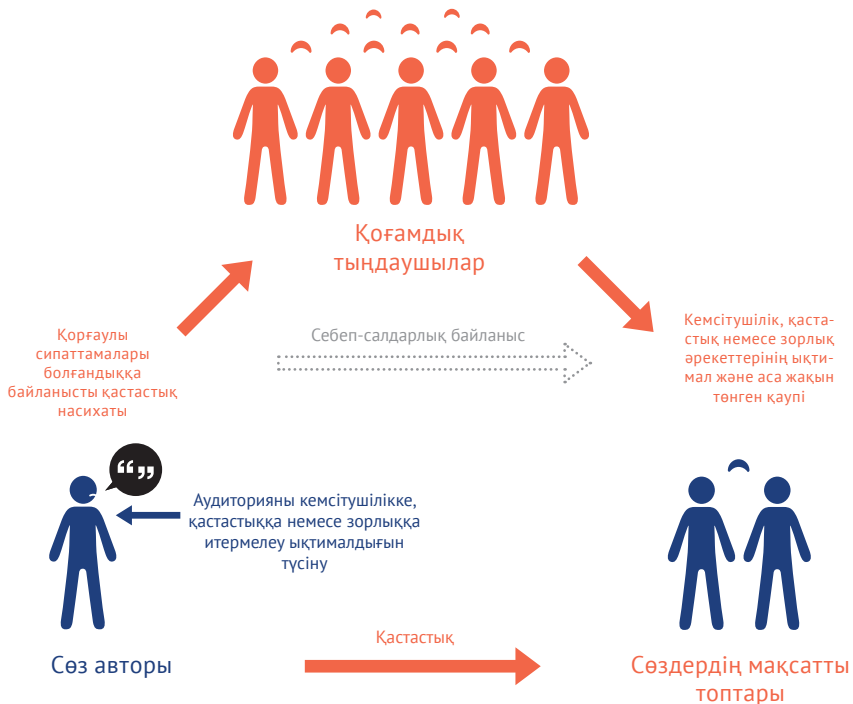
Қоғамдық тыңдаушылар

Қорғаулы сипаттамалары болғандықңа байланысты қастастық насихаты

Себеп-салдарлық байланыс

Кемсітушілік, қастастық немесе зорлық әрекеттерінің ықтимал және аса жақын төнген қаупі

“”

Аудиторияны кемсітушілікке, қастастыққа немесе зорлыққа итермелеу ықтималдығын түсіну

Сөз авторы

Қастастық

Сөздердің мақсатты топтары